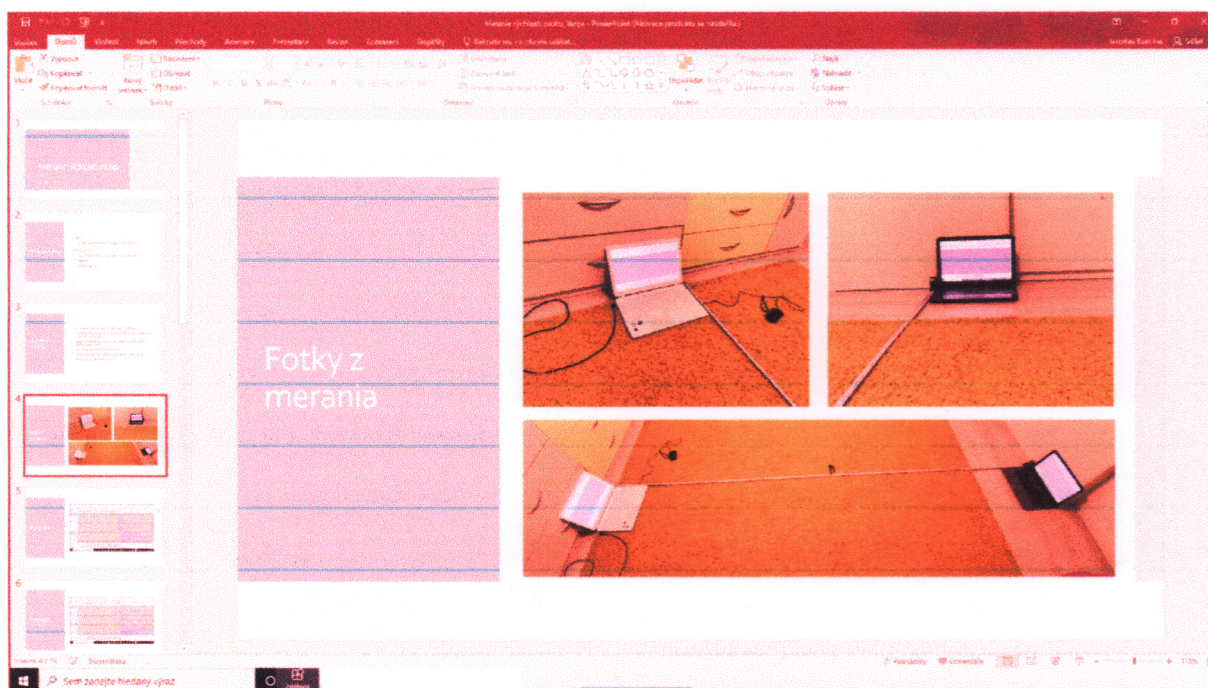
Meranie rýchlosti zvuku_Verzia - PowerPoint (Aktivácia produktu sa nepodarila)

Súbor
Domov
Vložiť
Návrh
Prechody
Animácie
Prezentácia
Revízia
Zobraziť
Doplnky
Sem zadajte, čo chcete urobiť

Vystrihnúť
Kopírovať
Kopírovať formát
Vložiť
Schránka
Nová snímka
Rozloženie
Obnoviť
Sekcia
Snímky
Písmo
Odsek
Usporiadať
Rýchle štýly
Kreslenie
Hľadať
Nahradiť
Vybrať
Úpravy

1
2
3
4
5
6

Fotky z merania

Snímka 4 z 15
Slovenčina
Poznámky
Komentáre

Sem zadajte hľadaný výraz